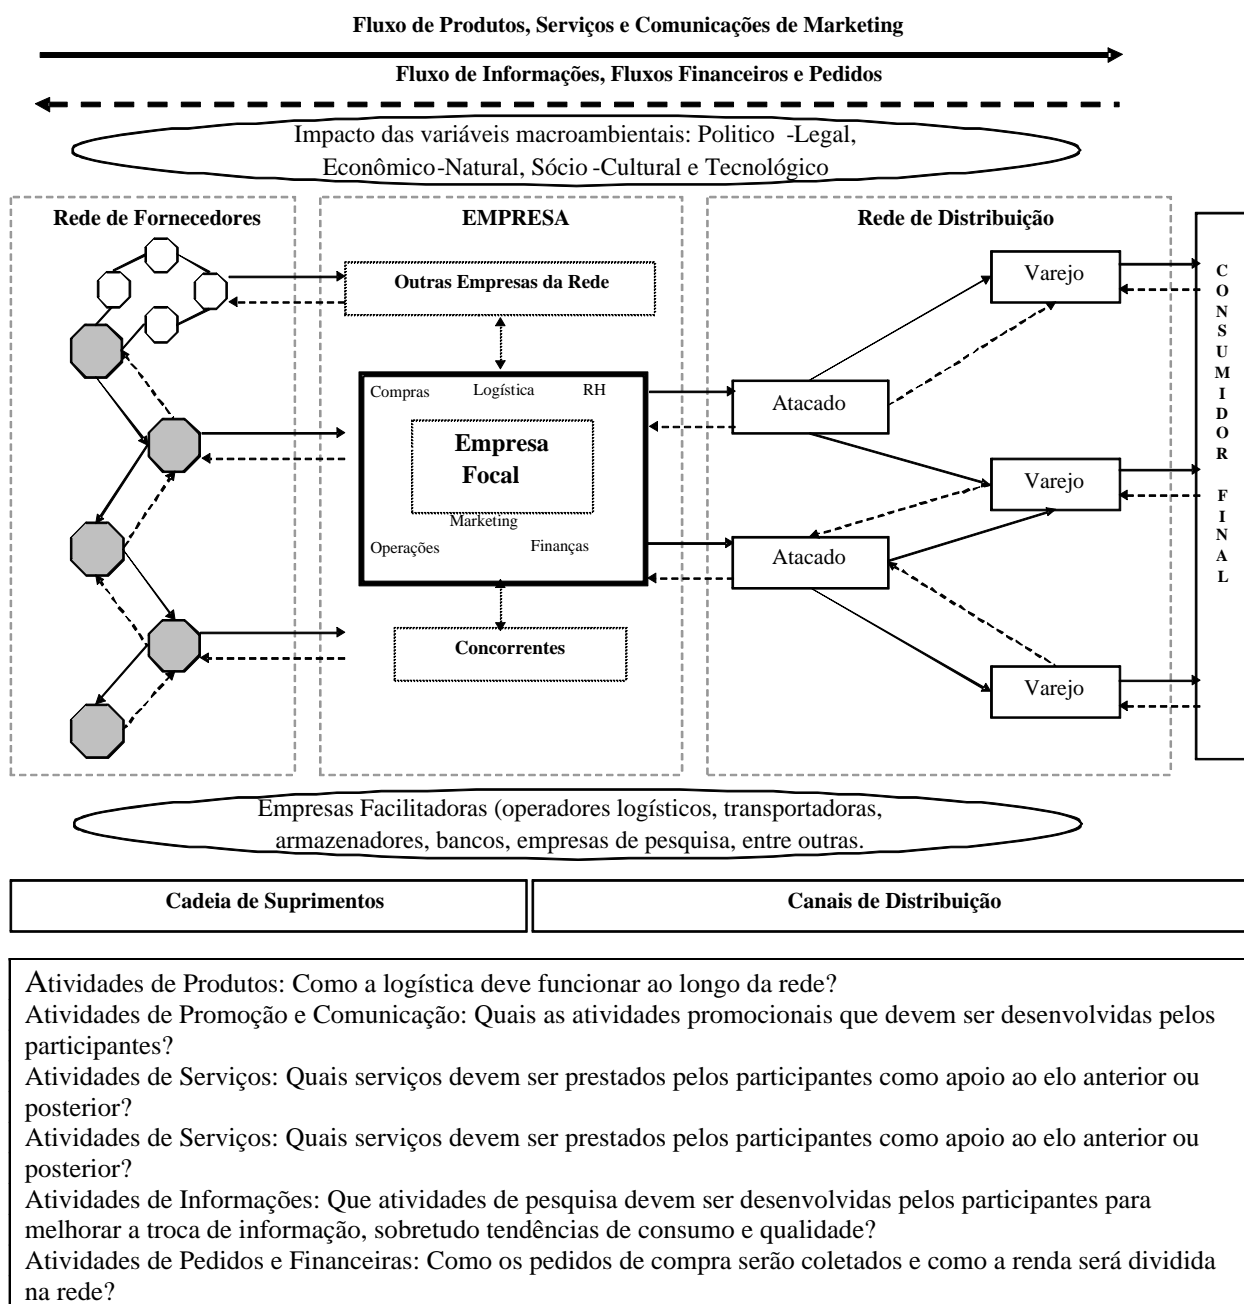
Fluxo de Produtos, Serviços e Comunicações de Marketing

Fluxo de Informações, Fluxos Financeiros e Pedidos

Impacto das variáveis macroambientais: Politico -Legal, Econômico-Natural, Sócio -Cultural e Tecnológico

Rede de Fornecedores

EMPRESA

Rede de Distribuição

Outras Empresas da Rede

Compras Logística RH

Empresa Focal

Marketing

Operações Finanças

Concorrentes

Varejo

Atacado

Varejo

Atacado

Varejo

C O N S U M I D O R F I N A L

Empresas Facilitadoras (operadores logísticos, transportadoras, armazenadores, bancos, empresas de pesquisa, entre outras.

| Cadeia de Suprimentos | Canais de Distribuição |
|---|---|

Atividades de Produtos: Como a logística deve funcionar ao longo da rede?
Atividades de Promoção e Comunicação: Quais as atividades promocionais que devem ser desenvolvidas pelos participantes?
Atividades de Serviços: Quais serviços devem ser prestados pelos participantes como apoio ao elo anterior ou posterior?
Atividades de Serviços: Quais serviços devem ser prestados pelos participantes como apoio ao elo anterior ou posterior?
Atividades de Informações: Que atividades de pesquisa devem ser desenvolvidas pelos participantes para melhorar a troca de informação, sobretudo tendências de consumo e qualidade?
Atividades de Pedidos e Financeiras: Como os pedidos de compra serão coletados e como a renda será dividida na rede?